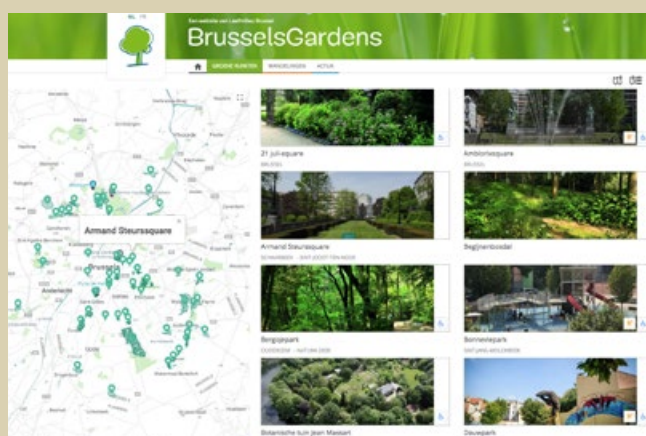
NL FR

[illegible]

BrusselsGardens

GROENE PUNTEN WANDELINGEN ACTUA

Armand Steurssquare

21 juli-square

BRUSSEL

Ambiorixsquare

BRUSSEL

Armand Steurssquare

SCHAARBEEK - SINT-JOOST-TEN-NODE

Begijnenbodar

Bergojepark

OUDERGEM - NATURA 2000

Bonnevièpark

SINT-JANS-MOLENBEEK

Botanische tuin Jean Massart

Dauwpark